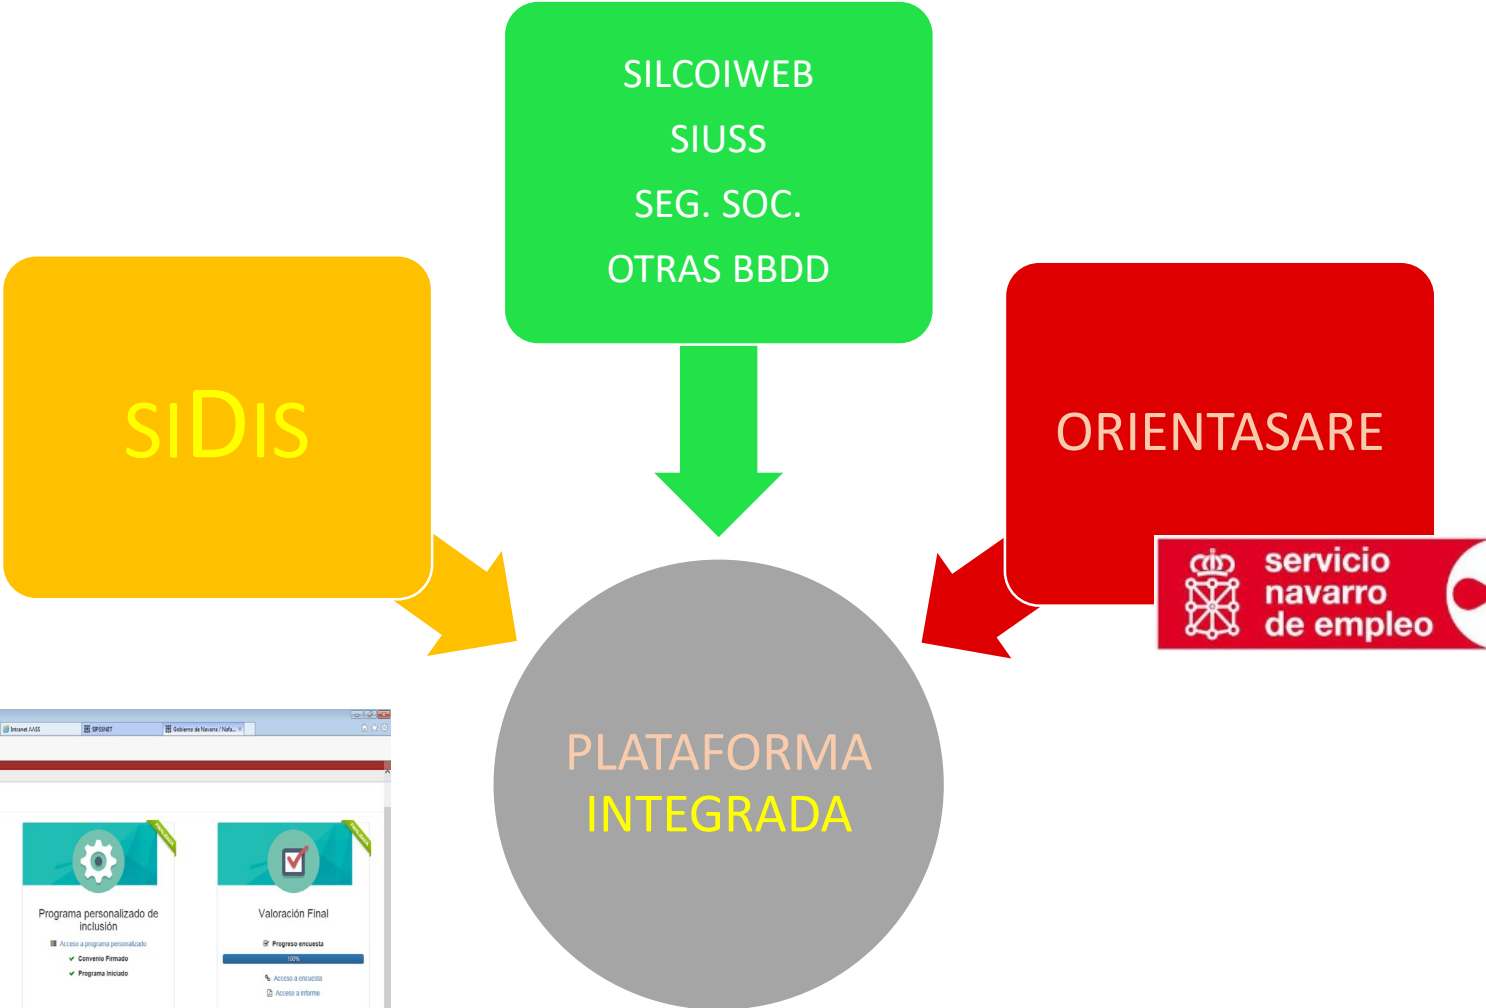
SILCOIWEB
SIUSS
SEG. SOC.
OTRAS BBDD

SIDIS

ORIENTASARE

servicio navarro de empleo

Intranet AASS
SIPSSNET
Gobierno de Navarra / Nafa...

Programa personalizado de inclusión
Acceso a programa personalizado
Convenio Firmado
Programa Iniciado

Valoración Final
Progreso encuesta
100%
Acceso a encuesta
Acceso a informe

PLATAFORMA
INTEGRADA